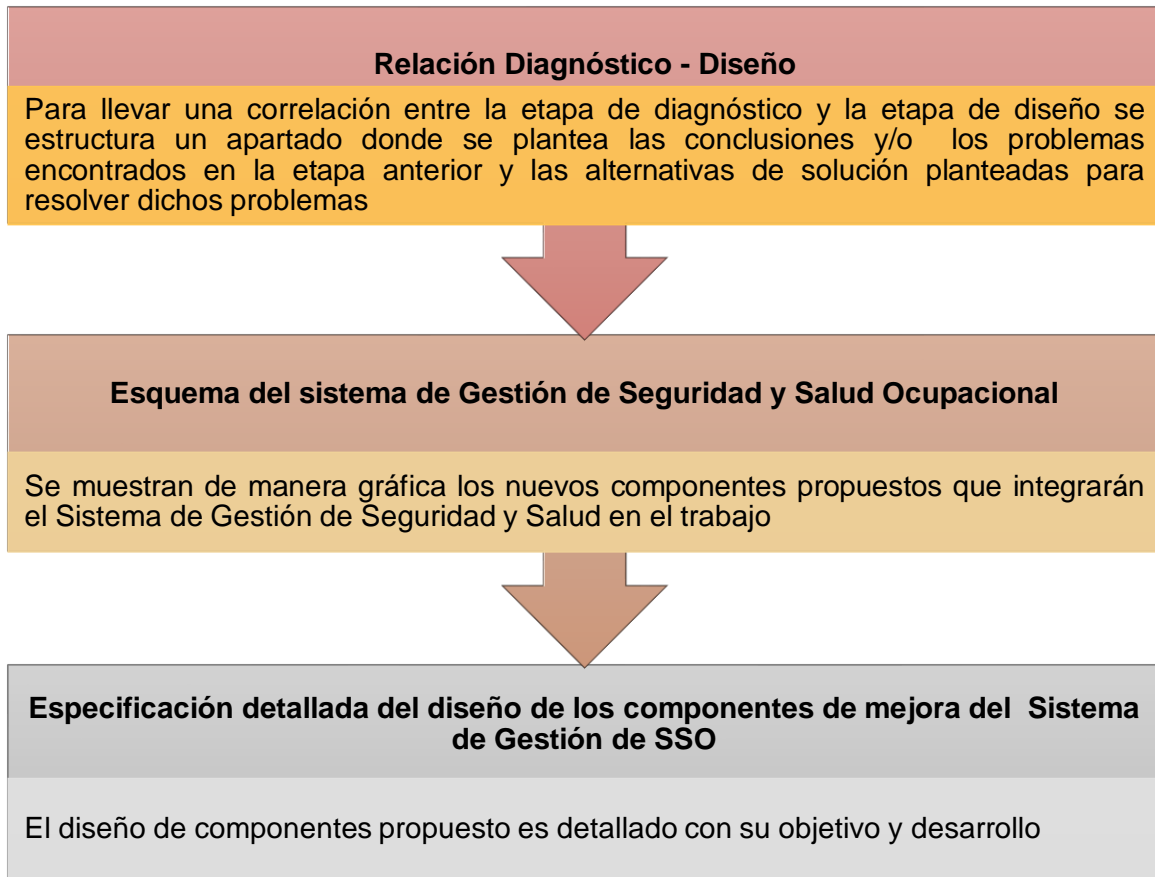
Relación Diagnóstico - Diseño

Para llevar una correlación entre la etapa de diagnóstico y la etapa de diseño se estructura un apartado donde se plantea las conclusiones y/o los problemas encontrados en la etapa anterior y las alternativas de solución planteadas para resolver dichos problemas

Esquema del sistema de Gestión de Seguridad y Salud Ocupacional

Se muestran de manera gráfica los nuevos componentes propuestos que integrarán el Sistema de Gestión de Seguridad y Salud en el trabajo

Especificación detallada del diseño de los componentes de mejora del Sistema de Gestión de SSO

El diseño de componentes propuesto es detallado con su objetivo y desarrollo